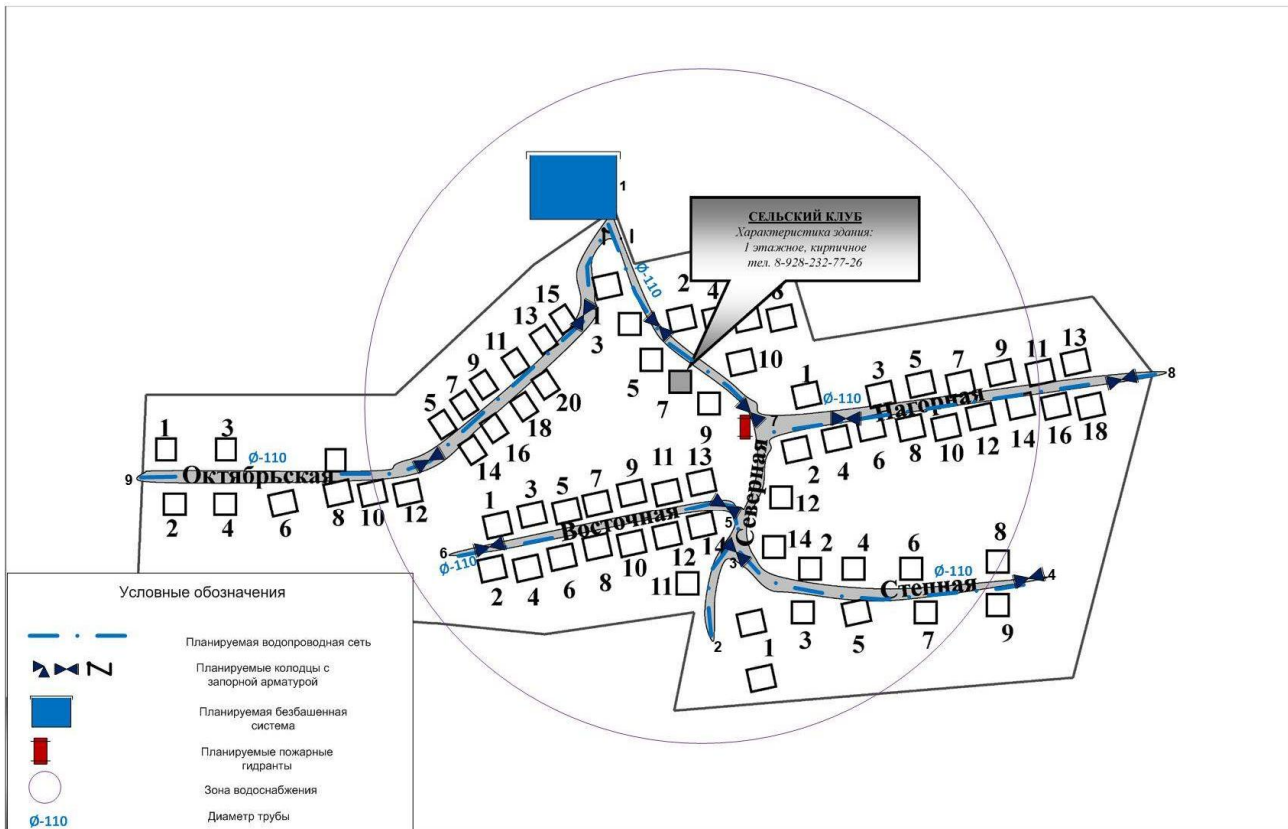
СЕЛЬСКИЙ КЛУБ
Характеристика здания:
1 этажное, кирпичное
тел. 8-928-232-77-26

1
1
Ø-110
2
4
6
8
10
15
13
11
9
7
5
3
1
5
7
20
18
16
14
1
3
5
7
9
11
13
Нагорная
8
2
4
6
8
10
12
14
16
18
7
1
3
Ø-110
Ø-110
9
Октябрьская
2
4
6
8
10
12
9
11
13
1
3
5
7
9
Восточная
Северная
12
5
6
Ø-110
2
4
6
8
10
12
14
11
14
2
4
6
8
Ø-110
4
Стенная
3
2
1
3
5
7
9

Условные обозначения
Планируемая водопроводная сеть
Планируемые колодцы с запорной арматурой
Планируемая безбашенная система
Планируемые пожарные гидранты
Зона водоснабжения
Ø-110
Диаметр трубы